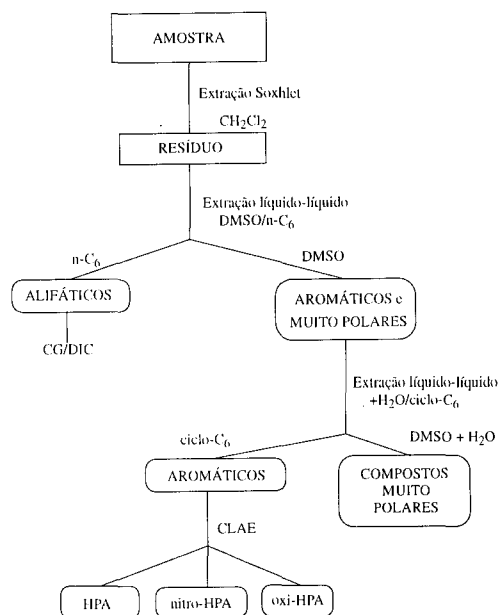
AMOSTRA

Extração Soxhlet
$CH_2Cl_2$

RESÍDUO

Extração líquido-líquido
DMSO/n-$C_6$

n-$C_6$

DMSO

ALIFÁTICOS

AROMÁTICOS e MUITO POLARES

CG/DIC

Extração líquido-líquido
+$H_2O$/ciclo-$C_6$

ciclo-$C_6$

DMSO + $H_2O$

AROMÁTICOS

COMPOSTOS MUITO POLARES

CLAE

HPA

nitro-HPA

oxi-HPA